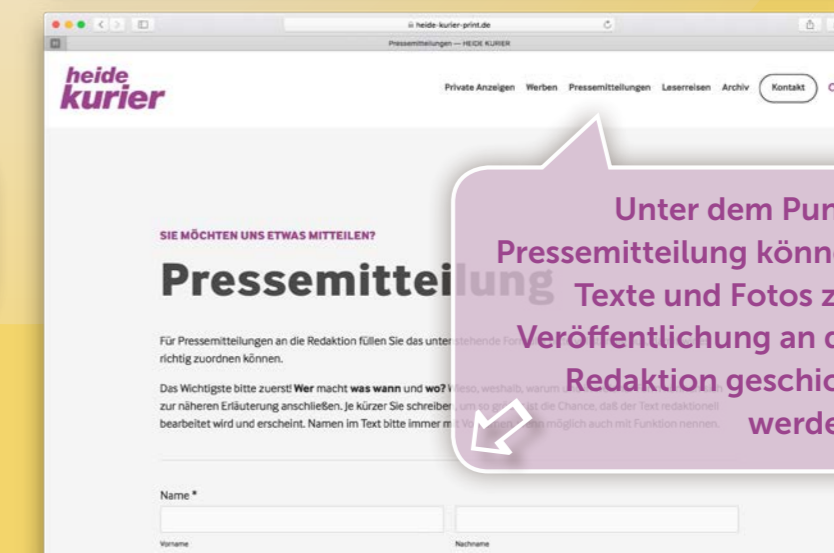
heide-kurier-print.de

Pressemitteilungen — HEIDE KURIER

heide kurier

Private Anzeigen Werben Pressemitteilungen Leserreisen Archiv Kontakt

SIE MÖCHTEN UNS ETWAS MITTEILEN?

Pressemitteilung

Für Pressemitteilungen an die Redaktion füllen Sie das unter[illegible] richtig zuordnen können.

Das Wichtigste bitte zuerst! Wer macht was wann und wo? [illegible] zur näheren Erläuterung anschließen. Je kürzer Sie schreiben, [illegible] bearbeitet wird und erscheint. Namen im Text bitte immer m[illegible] möglich auch mit Funktion nennen.

Name *

Vorname

Nachname

Unter dem Pun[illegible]
Pressemitteilung könn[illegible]
Texte und Fotos z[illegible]
Veröffentlichung an d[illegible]
Redaktion geschic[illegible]
werde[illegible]